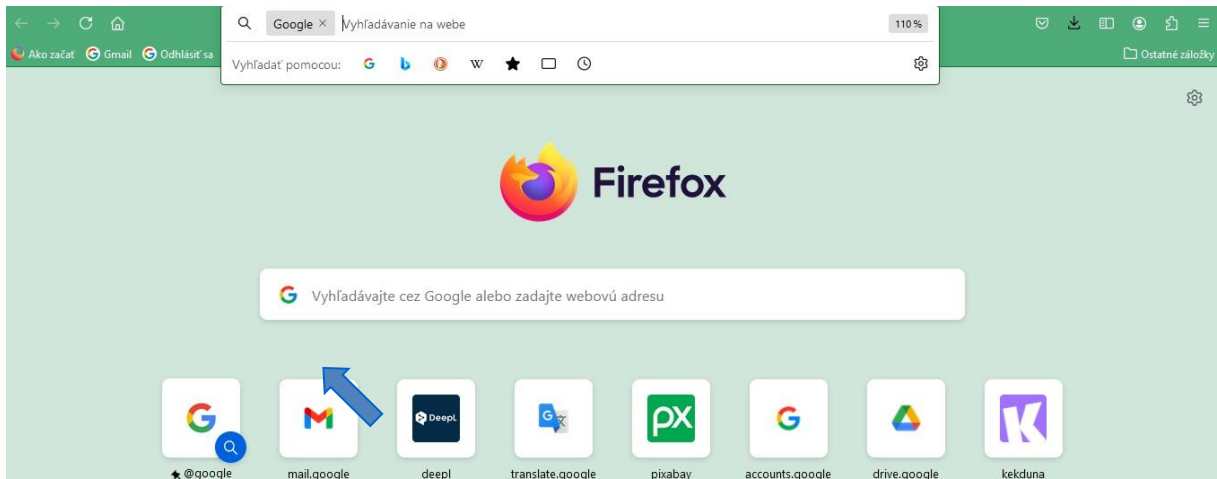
Google × Vyhľadávanie na webe

110 %

Ako začať Gmail Odhlásiť sa

Vyhľadať pomocou:

Ostatné záložky

Firefox

Vyhľadávajte cez Google alebo zadajte webovú adresu

@google

mail.google

DeepL

deepl

translate.google

pixabay

accounts.google

drive.google

kekduna